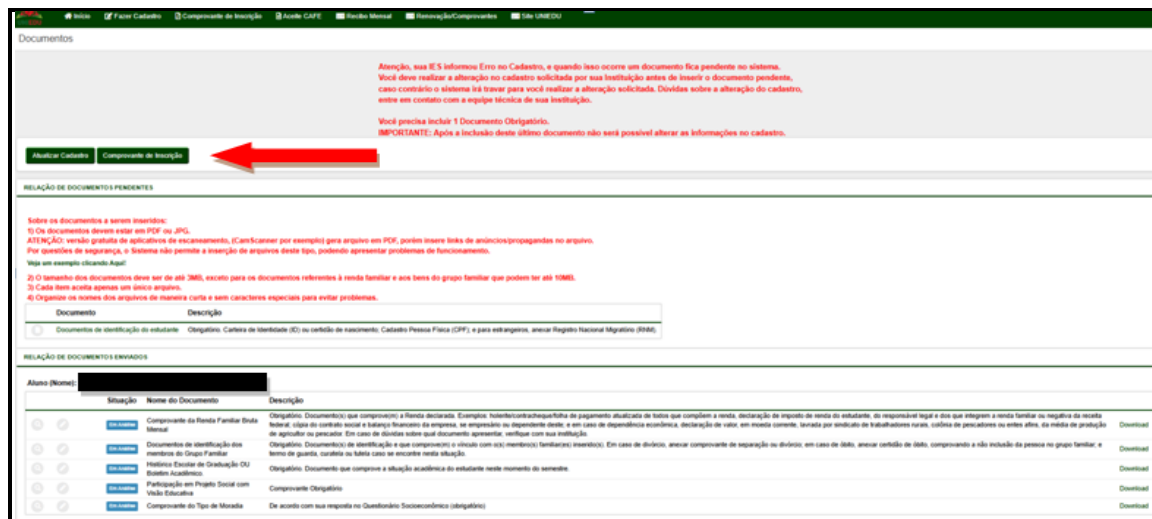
Início Fazer Cadastro Comprovante de Inscrição Aceite CAFE Recibo Mensal Renovação/Comprovantes Site UNIEDU

Documentos

Atenção, sua IES informou Erro no Cadastro, e quando isso ocorre um documento fica pendente no sistema.
Você deve realizar a alteração no cadastro solicitada por sua Instituição antes de inserir o documento pendente, caso contrário o sistema irá travar para você realizar a alteração solicitada. Dúvidas sobre a alteração do cadastro, entre em contato com a equipe técnica de sua instituição.

Você precisa incluir 1 Documento Obrigatório.
IMPORTANTE: Após a inclusão deste último documento não será possível alterar as informações no cadastro.

Atualizar Cadastro Comprovante de Inscrição

RELAÇÃO DE DOCUMENTOS PENDENTES

Sobre os documentos a serem inseridos:
1) Os documentos devem estar em PDF ou JPG.
ATENÇÃO: versão gratuita de aplicativos de escaneamento, (CamScanner por exemplo) gera arquivo em PDF, porém insere links de anúncios/propagandas no arquivo.
Por questões de segurança, o Sistema não permite a inserção de arquivos deste tipo, podendo apresentar problemas de funcionamento.
Veja um exemplo clicando Aqui!

2) O tamanho dos documentos deve ser de até 3MB, exceto para os documentos referentes à renda familiar e aos bens do grupo familiar que podem ter até 10MB.
3) Cada item aceita apenas um único arquivo.
4) Organize os nomes dos arquivos de maneira curta e sem caracteres especiais para evitar problemas.

| | Documento | Descrição |
|---|---|---|
| | Documentos de identificação do estudante | Obrigatório. Carteira de Identidade (ID) ou certidão de nascimento; Cadastro Pessoa Física (CPF); e para estrangeiros, anexar Registro Nacional Migratório (RNM). |

RELAÇÃO DE DOCUMENTOS ENVIADOS

Aluno (Nome):

| | | Situação | Nome do Documento | Descrição | |
|---|---|---|---|---|---|
| | | Em Análise | Comprovante da Renda Familiar Bruta Mensal | Obrigatório. Documento(s) que comprove(m) a Renda declarada. Exemplos: holerite/contracheque/folha de pagamento atualizada de todos que compõem a renda, declaração de imposto de renda do estudante, do responsável legal e dos que integrem a renda familiar ou negativa da receita federal, cópia do contrato social e balanço financeiro da empresa, se empresário ou dependente deste; e em caso de dependência econômica, declaração de valor, em moeda corrente, lavrada por sindicato de trabalhadores rurais, colônia de pescadores ou entes afins, da média de produção de agricultor ou pescador. Em caso de dúvidas sobre qual documento apresentar, verifique com sua instituição. | Download |
| | | Em Análise | Documentos de identificação dos membros do Grupo Familiar | Obrigatório. Documento(s) de identificação e que comprove(m) o vínculo com o(s) membro(s) familiar(es) inserido(s). Em caso de divórcio, anexar comprovante de separação ou divórcio; em caso de óbito, anexar certidão de óbito, comprovando a não inclusão da pessoa no grupo familiar, e termo de guarda, curatela ou tutela caso se encontre nesta situação. | Download |
| | | Em Análise | Histórico Escolar de Graduação OU Boletim Acadêmico. | Obrigatório. Documento que comprove a situação acadêmica do estudante neste momento do semestre. | Download |
| | | Em Análise | Participação em Projeto Social com Visão Educativa | Comprovante Obrigatório | Download |
| | | Em Análise | Comprovante do Tipo de Moradia | De acordo com sua resposta no Questionário Socioeconômico (obrigatório) | Download |